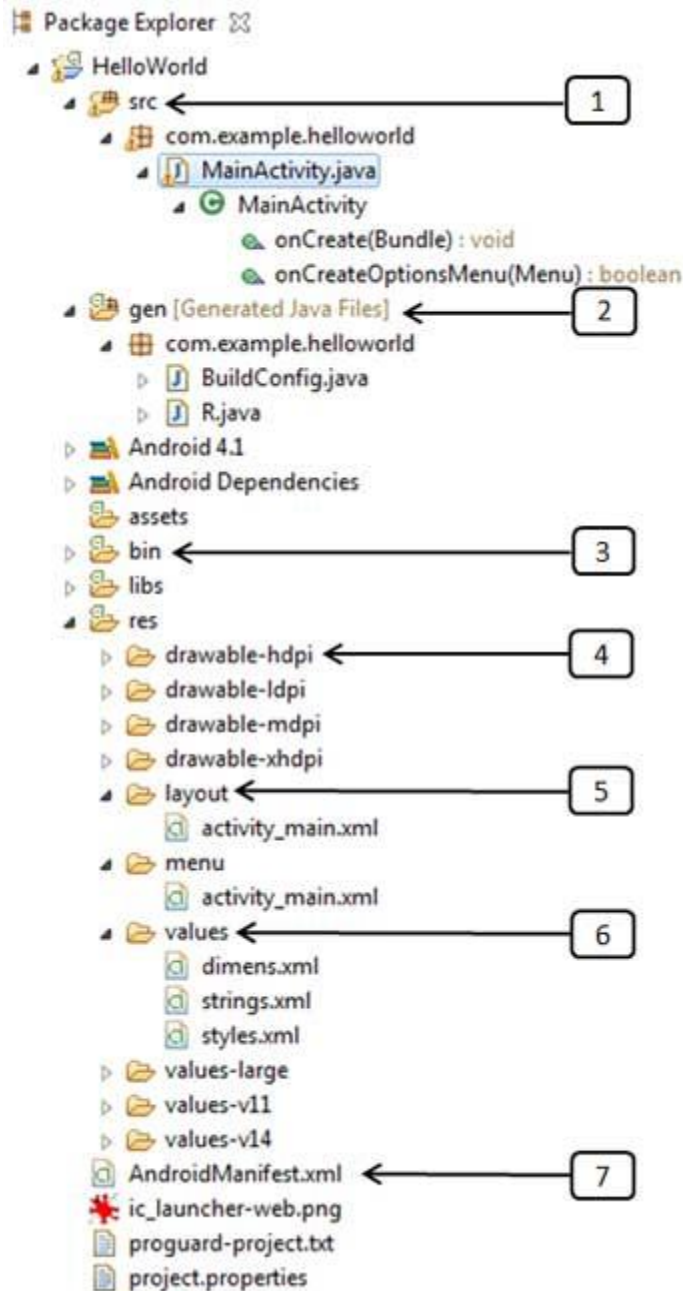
Package Explorer

HelloWorld
src
1
com.example.helloworld
MainActivity.java
MainActivity
onCreate(Bundle) : void
onCreateOptionsMenu(Menu) : boolean
gen [Generated Java Files]
2
com.example.helloworld
BuildConfig.java
R.java
Android 4.1
Android Dependencies
assets
bin
3
libs
res
drawable-hdpi
4
drawable-ldpi
drawable-mdpi
drawable-xhdpi
layout
5
activity_main.xml
menu
activity_main.xml
values
6
dimens.xml
strings.xml
styles.xml
values-large
values-v11
values-v14
AndroidManifest.xml
7
ic_launcher-web.png
proguard-project.txt
project.properties